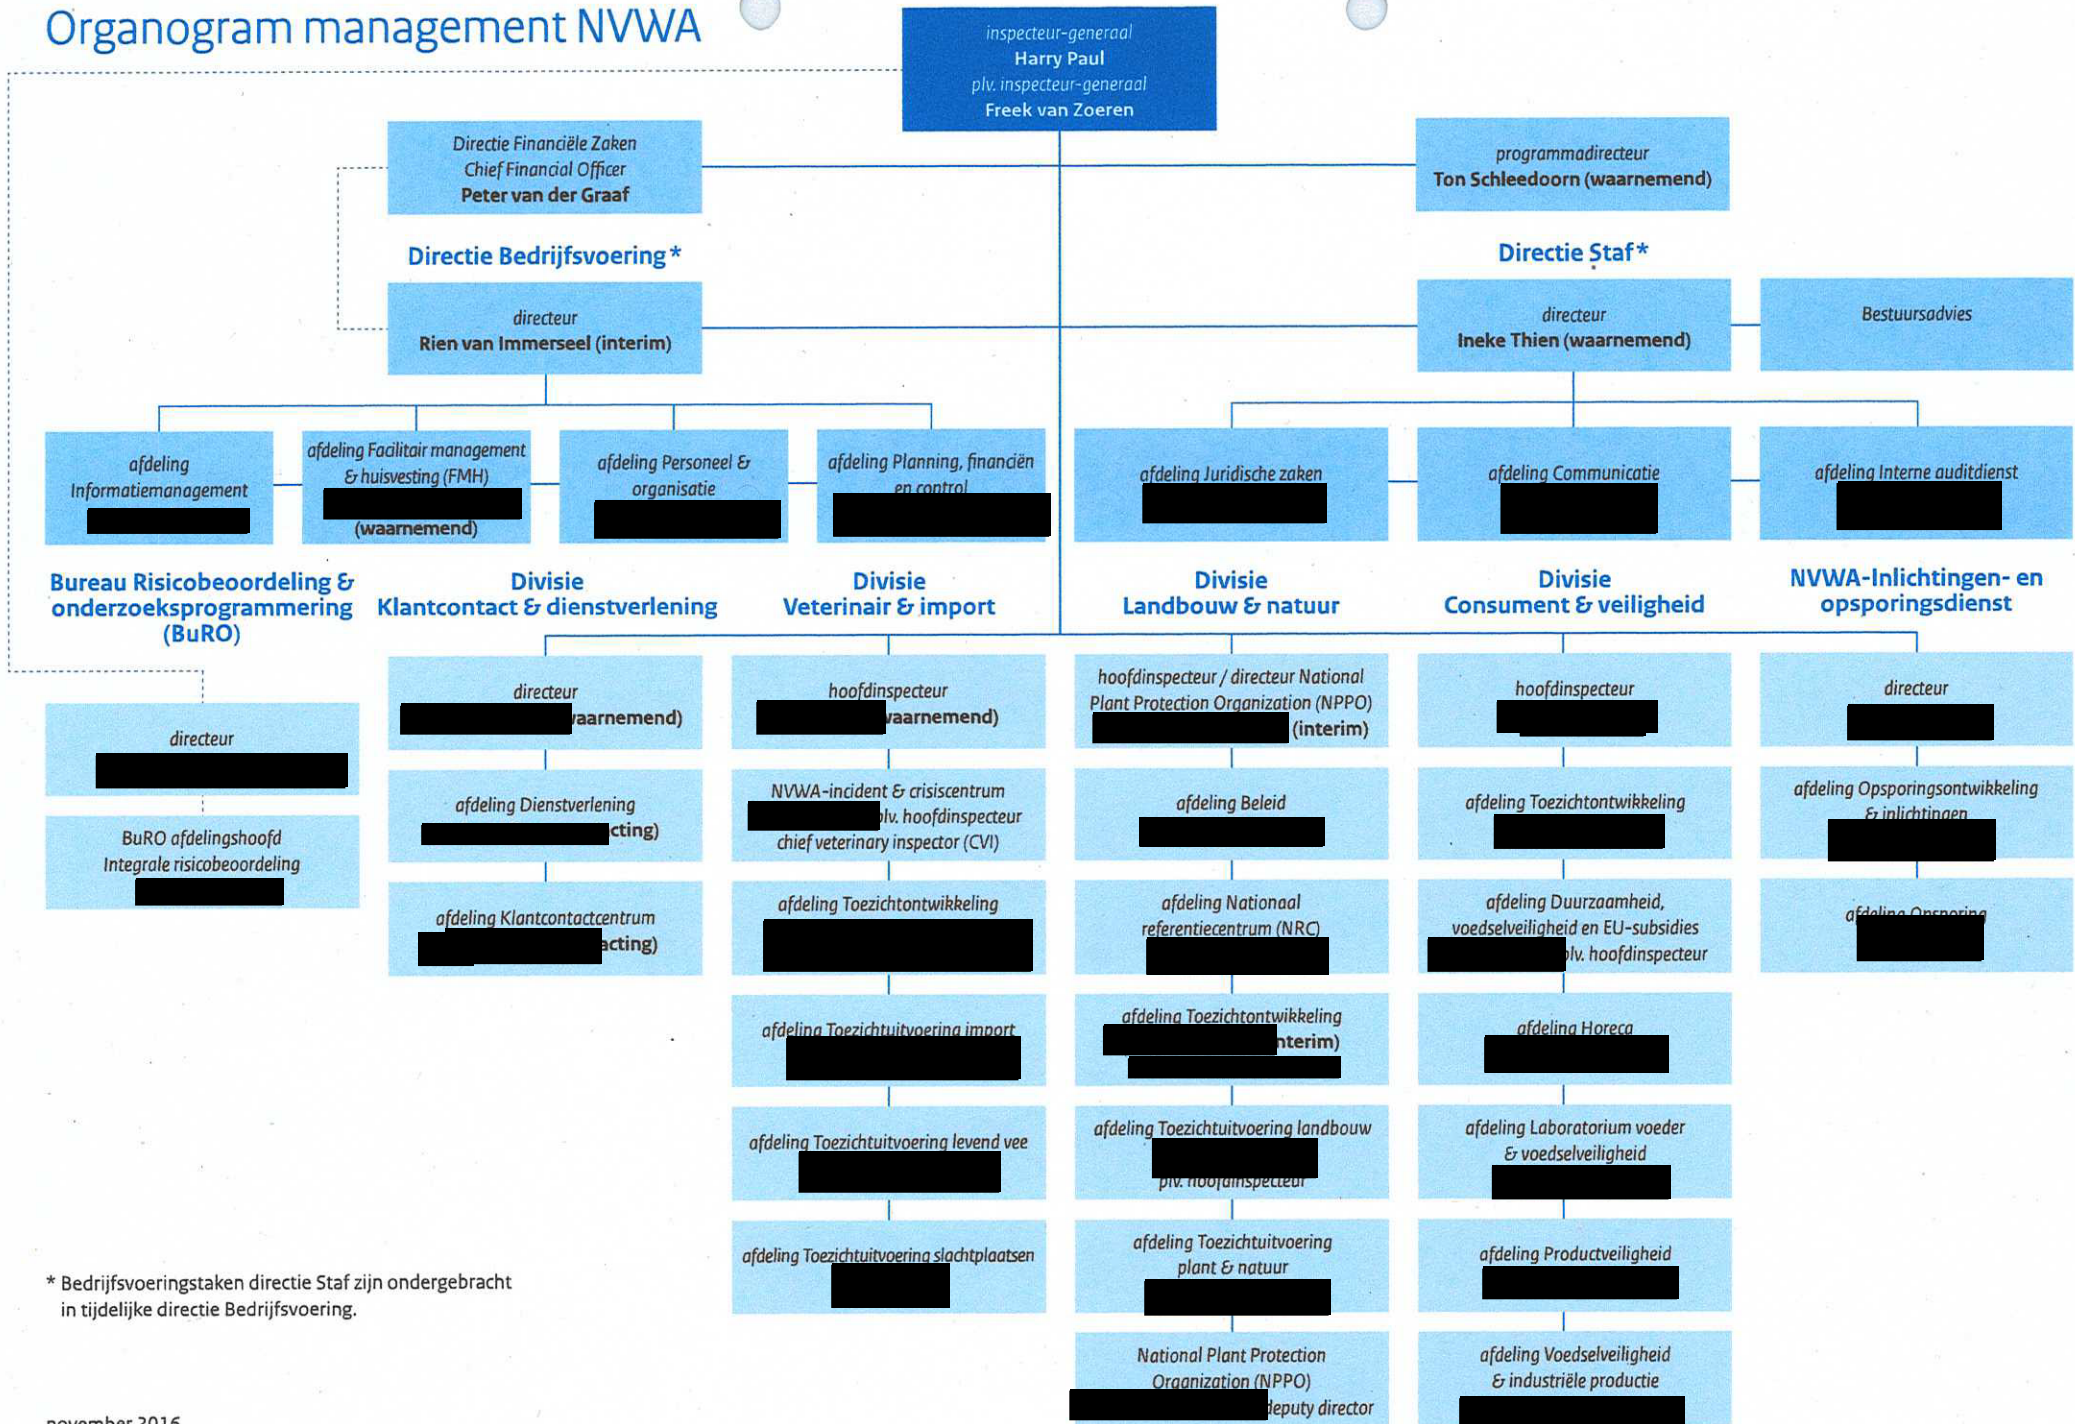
Organogram management NVWA

inspecteur-generaal
Harry Paul
plv. inspecteur-generaal
Freek van Zoeren

Directie Financiële Zaken
Chief Financial Officer
Peter van der Graaf

programmadirecteur
Ton Schleedoorn (waarnemend)

Directie Bedrijfsvoering*

directeur
Rien van Immerseel (interim)

Directie Staf*

directeur
Ineke Thien (waarnemend)

Bestuursadvies

afdeling Informatiemanagement
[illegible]

afdeling Facilitair management & huisvesting (FMH)
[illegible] (waarnemend)

afdeling Personeel & organisatie
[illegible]

afdeling Planning, financiën en control
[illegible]

afdeling Juridische zaken
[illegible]

afdeling Communicatie
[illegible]

afdeling Interne auditdienst
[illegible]

Bureau Risicobeoordeling & onderzoeksprogrammering (BuRO)

directeur
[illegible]

BuRO afdelingshoofd Integrale risicobeoordeling
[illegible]

Divisie Klantcontact & dienstverlening

directeur
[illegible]aarnemend)

afdeling Dienstverlening
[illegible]cting)

afdeling Klantcontactcentrum
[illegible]acting)

Divisie Veterinair & import

hoofdinspecteur
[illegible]aarnemend)

NVWA-incident & crisiscentrum
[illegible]lv. hoofdinspecteur
chief veterinary inspector (CVI)

afdeling Toezichtontwikkeling
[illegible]

afdeling Toezichtuitvoering import
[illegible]

afdeling Toezichtuitvoering levend vee
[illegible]

afdeling Toezichtuitvoering slachtplaatsen
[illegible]

Divisie Landbouw & natuur

hoofdinspecteur / directeur National Plant Protection Organization (NPPO)
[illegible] (interim)

afdeling Beleid
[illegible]

afdeling Nationaal referentiecentrum (NRC)
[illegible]

afdeling Toezichtontwikkeling
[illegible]nterim)
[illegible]

afdeling Toezichtuitvoering landbouw
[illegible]
plv. hoofdinspecteur

afdeling Toezichtuitvoering plant & natuur
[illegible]

National Plant Protection Organization (NPPO)
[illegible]deputy director

Divisie Consument & veiligheid

hoofdinspecteur
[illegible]

afdeling Toezichtontwikkeling
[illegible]

afdeling Duurzaamheid, voedselveiligheid en EU-subsidies
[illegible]plv. hoofdinspecteur

afdeling Horeca
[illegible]

afdeling Laboratorium voeder & voedselveiligheid
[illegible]

afdeling Productveiligheid
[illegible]

afdeling Voedselveiligheid & industriële productie
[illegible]

NVWA-Inlichtingen- en opsporingsdienst

directeur
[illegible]

afdeling Opsporingsontwikkeling & inlichtingen
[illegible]

afdeling Opsporing
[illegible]

* Bedrijfsvoeringstaken directie Staf zijn ondergebracht in tijdelijke directie Bedrijfsvoering.

november 2016